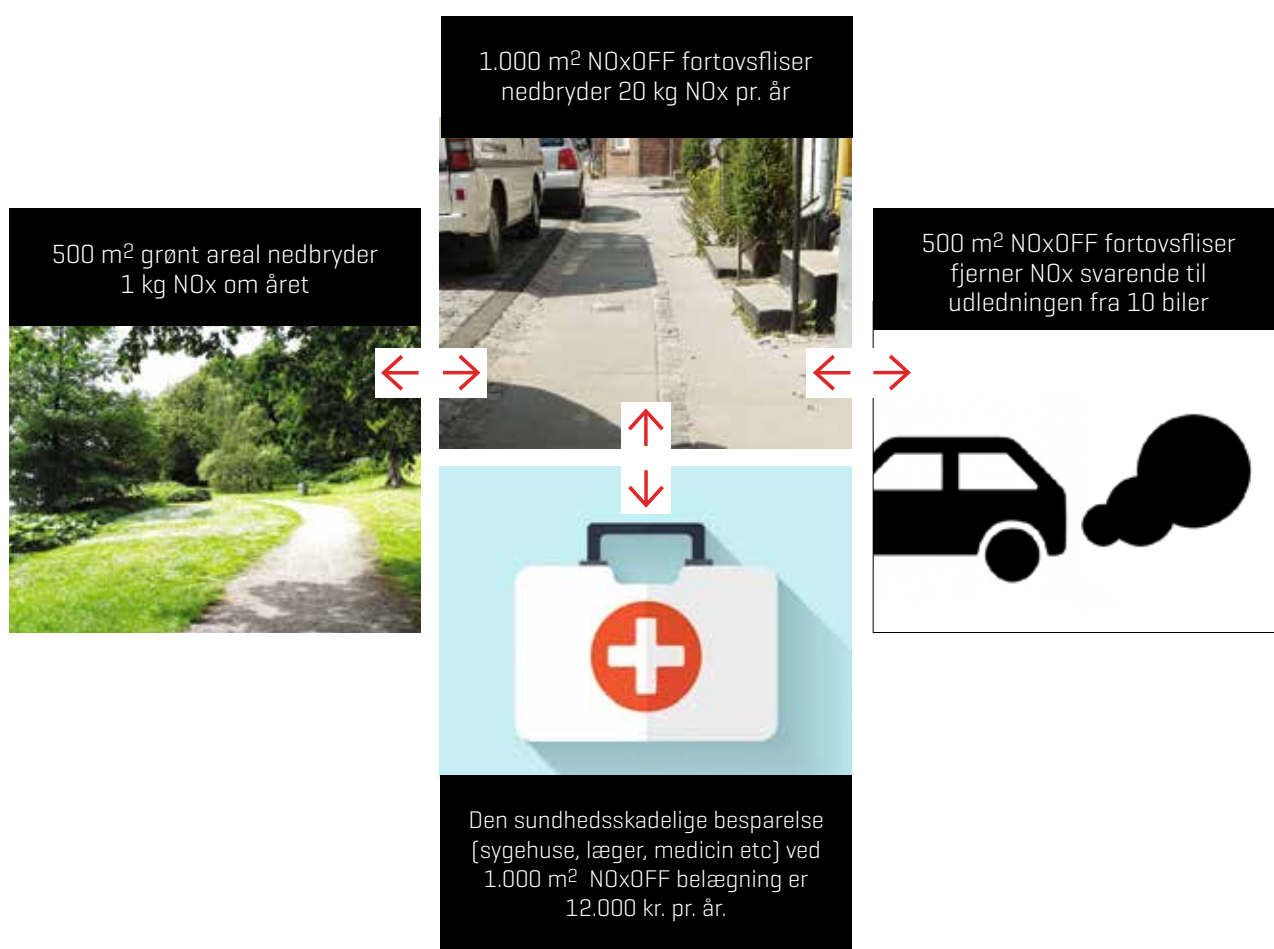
1.000 m$^2$ NOxOFF fortovsfliser nedbryder 20 kg NOx pr. år

500 m$^2$ grønt areal nedbryder 1 kg NOx om året

500 m$^2$ NOxOFF fortovsfliser fjerner NOx svarende til udledningen fra 10 biler

Den sundhedsskadelige besparelse (sygehuse, læger, medicin etc) ved 1.000 m$^2$ NOxOFF belægning er 12.000 kr. pr. år.